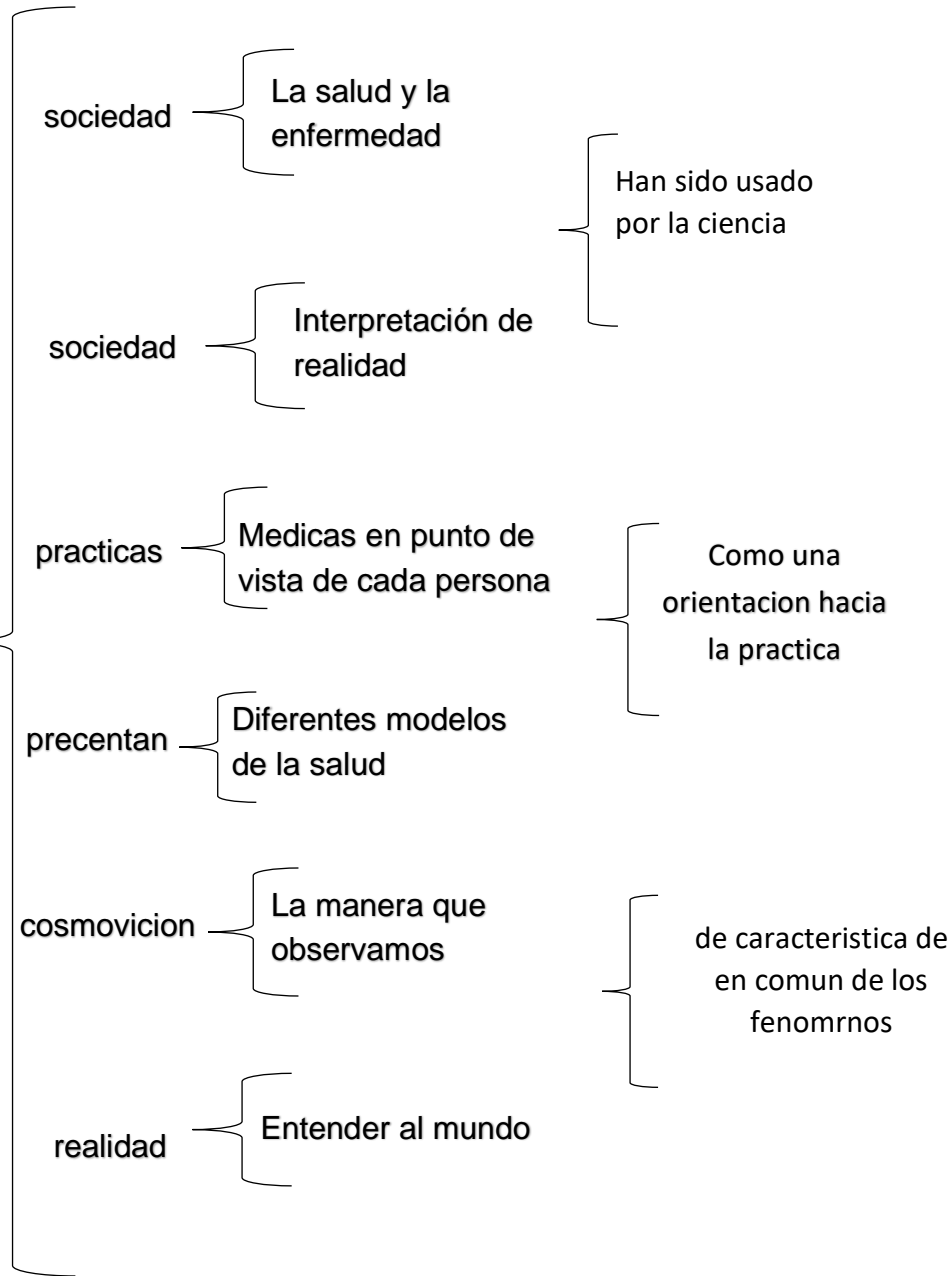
sociedad

La salud y la enfermedad

Han sido usado por la ciencia

sociedad

Interpretación de realidad

practicas

Medicas en punto de vista de cada persona

Como una orientacion hacia la practica

precentan

Diferentes modelos de la salud

cosmovicion

La manera que observamos

de caracteristica de en comun de los fenomrnos

realidad

Entender al mundo